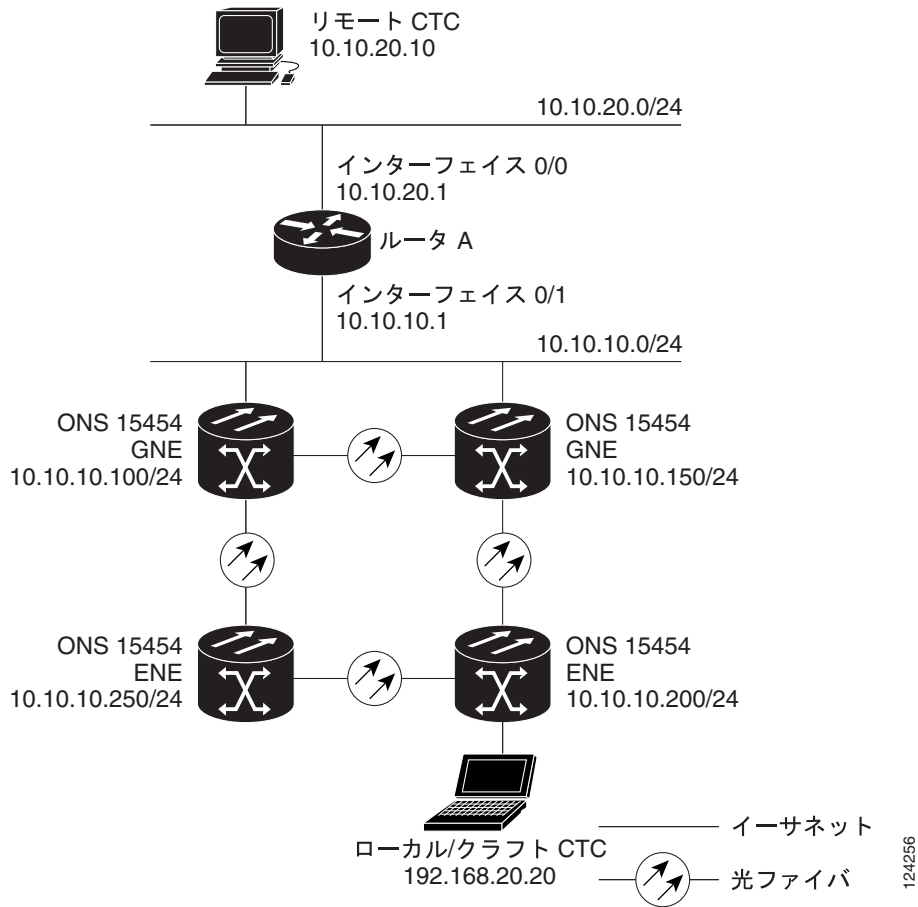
リモート CTC
10.10.20.10

10.10.20.0/24

インターフェイス 0/0
10.10.20.1

ルータ A

インターフェイス 0/1
10.10.10.1

10.10.10.0/24

ONS 15454
GNE
10.10.10.100/24

ONS 15454
GNE
10.10.10.150/24

ONS 15454
ENE
10.10.10.250/24

ONS 15454
ENE
10.10.10.200/24

ローカル/クラフト CTC
192.168.20.20

イーサネット

光ファイバ

124256